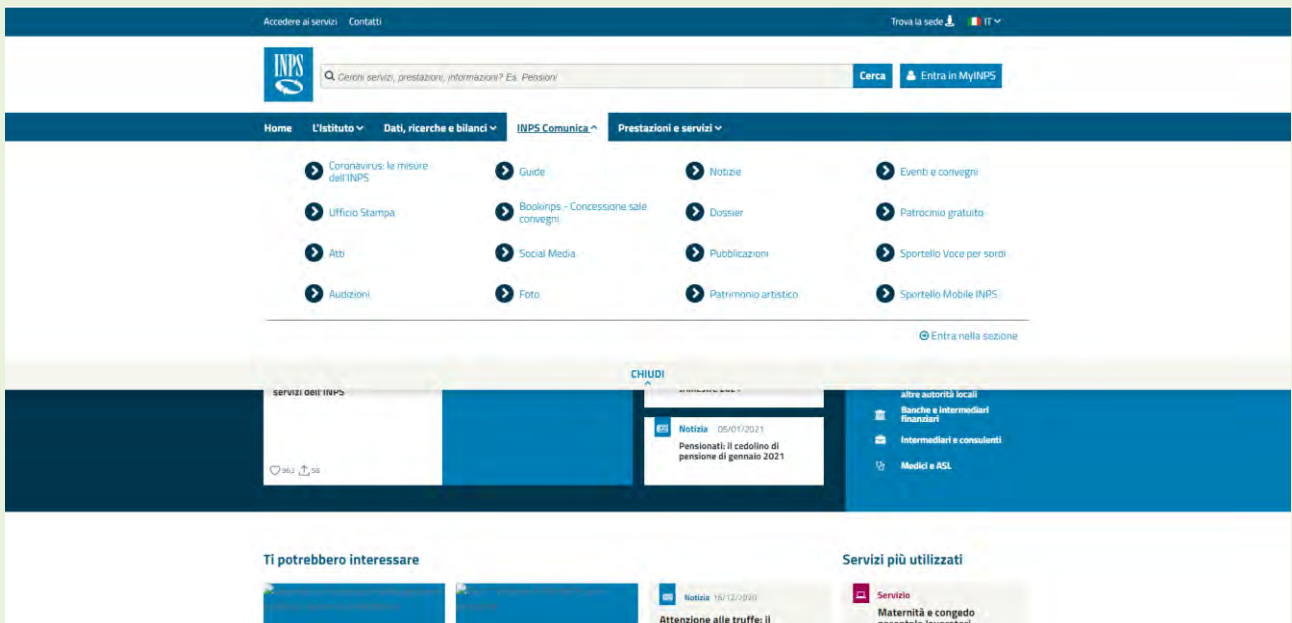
Accedere ai servizi Contatti

Trova la sede IT

INPS

Cerchi servizi, prestazioni, informazioni? Es. Pensioni

Cerca

Entra in MyINPS

Home L'Istituto Dati, ricerche e bilanci INPS Comunica Prestazioni e servizi

Coronavirus: le misure dell'INPS

Guide

Notizie

Eventi e convegni

Ufficio Stampa

Bookinps - Concessione sale convegni

Dossier

Patrocinio gratuito

Atti

Social Media

Pubblicazioni

Sportello Voce per sordi

Audizioni

Foto

Patrimonio artistico

Sportello Mobile INPS

Entra nella sezione

CHIUDI

servizi dell'INPS

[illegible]

altre autorità locali

Banche e intermediari finanziari

Intermediari e consulenti

Medici e ASL

Notizia 05/01/2021

Pensionati: il cedolino di pensione di gennaio 2021

962 58

Ti potrebbero interessare

Servizi più utilizzati

Notizia 16/12/2020

Attenzione alle truffe: il

Servizio

Maternità e congedo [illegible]